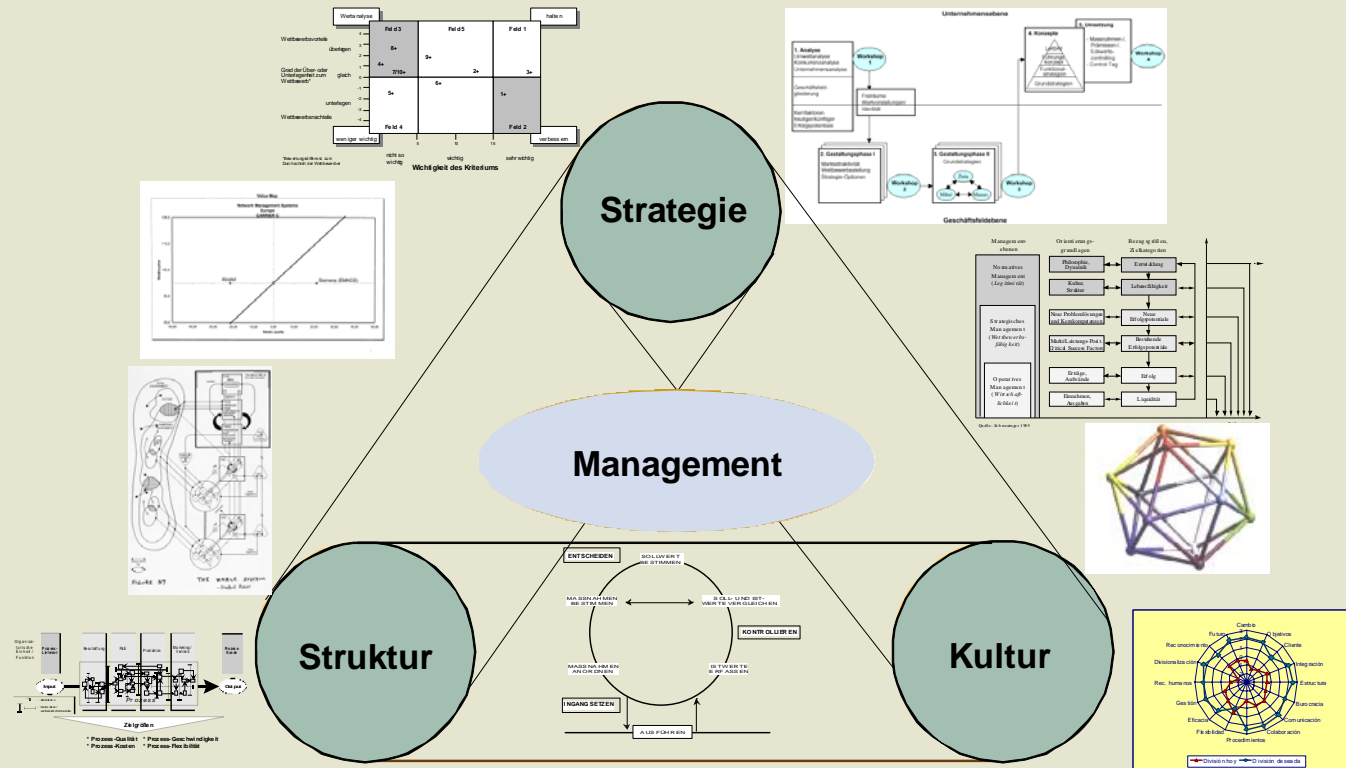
Strategie

Management

Struktur

Kultur

Wertanalyse
halten
Feld 3
Feld 5
Feld 1
Wettbewerbsvorteile
überlegen
8+
9+
Grad der Über- oder Unterlegenheit zum Wettbewerb*
gleich
4+
7/10+
2+
3+
6+
unterlegen
5+
1+
Wettbewerbsnachteile
Feld 4
Feld 2
weniger wichtig
verbessern
nicht so wichtig
wichtig
sehr wichtig
Wichtigkeit des Kriteriums

Unternehmensebene
1. Analyse
Workshop 1
2. Gestaltungsphase I
Workshop 2
3. Gestaltungsphase II
Workshop 3
4. Konzept
Workshop 4
5. Umsetzung
Geschäftsfeldebene

Managementebenen
Orientierungsgrundlagen
Bezugsgrößen, Zielkategorien
Normatives Management
Strategisches Management
Operatives Management
Philosophie, Dynamik
Entwicklung
Kultur, Struktur
Lebensfähigkeit
Neue Problemlösungen und Kernkompetenzen
Neue Erfolgspotentiale
Markt/Leistungs-Position, Critical Success Factors
Bestehende Erfolgspotentiale
Erträge, Aufwände
Erfolg
Einnahmen, Ausgaben
Liquidität

Value Map

FIGURE 37 THE WHOLE SYSTEM

ENTSCHEIDEN
SOLLWERT BESTIMMEN
MASSNAHMEN BESTIMMEN
SOLL- UND IST-WERTE VERGLEICHEN
KONTROLLIEREN
MASSNAHMEN ANORDNEN
ISTWERTE ERFASSEN
INGANG SETZEN
AUSFÜHREN

Input
Prozess
Output
Zielgrößen
* Prozess-Qualität * Prozess-Geschwindigkeit
* Prozess-Kosten * Prozess-Flexibilität

Cambio
Futuro
Objetivos
Reconocimiento
Cliente
Divisionalización
Integración
Rec. humanos
Estructura
Gestión
Burocracia
Eficacia
Comunicación
Flexibilidad
Colaboración
Procedimientos
División hoy
División deseada